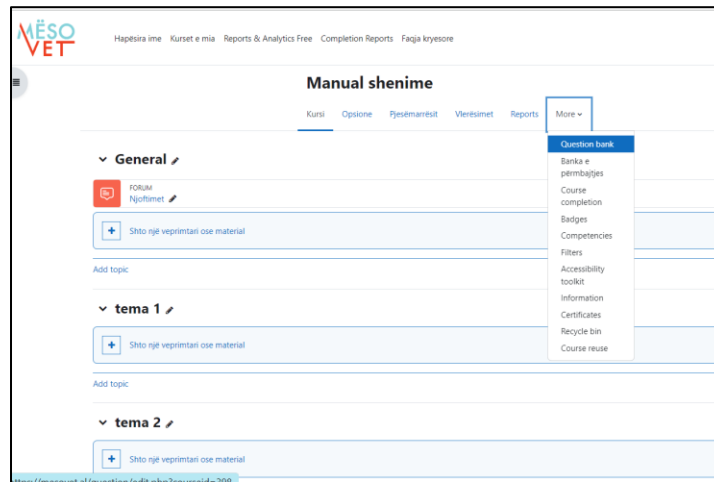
MËSO VET

Hapësira ime Kurset e mia Reports & Analytics Free Completion Reports Faqja kryesore

Manual shenime

Kursi Opsione Pjesëmarrësit Vlerësimet Reports More

Question bank
Banka e përmbajtjes
Course completion
Badges
Competencies
Filters
Accessibility toolkit
Information
Certificates
Recycle bin
Course reuse

General

FORUM
Njoftimet

Shto një veprimtari ose material

Add topic

tema 1

Shto një veprimtari ose material

Add topic

tema 2

Shto një veprimtari ose material

https://mesovet.al/question/edit.php?courseid=398